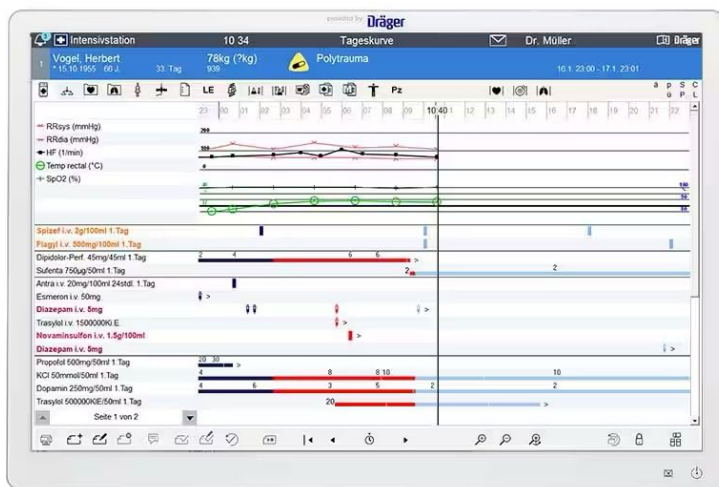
powered by Dräger

Intensivstation 10 34 Tageskurve Dr. Müller Dräger

Vogel, Herbert * 15.10.1955 60 J. 33. Tag 78kg (?kg) 939 Polytrauma 10.1. 23:00 - 17.1. 23:01

LE Pz

23 00 01 02 03 04 05 06 07 08 09 10:40 12 13 14 15 16 17 18 19 20 21 22

RRsys (mmHg)
RRdia (mmHg)
HF (1/min)
Temp rectal (°C)
SpO2 (%)

Spizef i.v. 2g/100ml 1.Tag
Flagyl i.v. 500mg/100ml 1.Tag
Dipidolor-Perf. 45mg/45ml 1.Tag
Sufenta 750µg/50ml 1.Tag
Antra i.v. 20mg/100ml 24stdl. 1.Tag
Esmeron i.v. 50mg
Diazepam i.v. 5mg
Trasylol i.v. 1500000KI.E
Novaminsulfon i.v. 1.5g/100ml
Diazepam i.v. 5mg
Propofol 500mg/50ml 1.Tag
KCl 50mmol/50ml 1.Tag
Dopamin 250mg/50ml 1.Tag
Trasylol 500000KIE/50ml 1.Tag

Seite 1 von 2